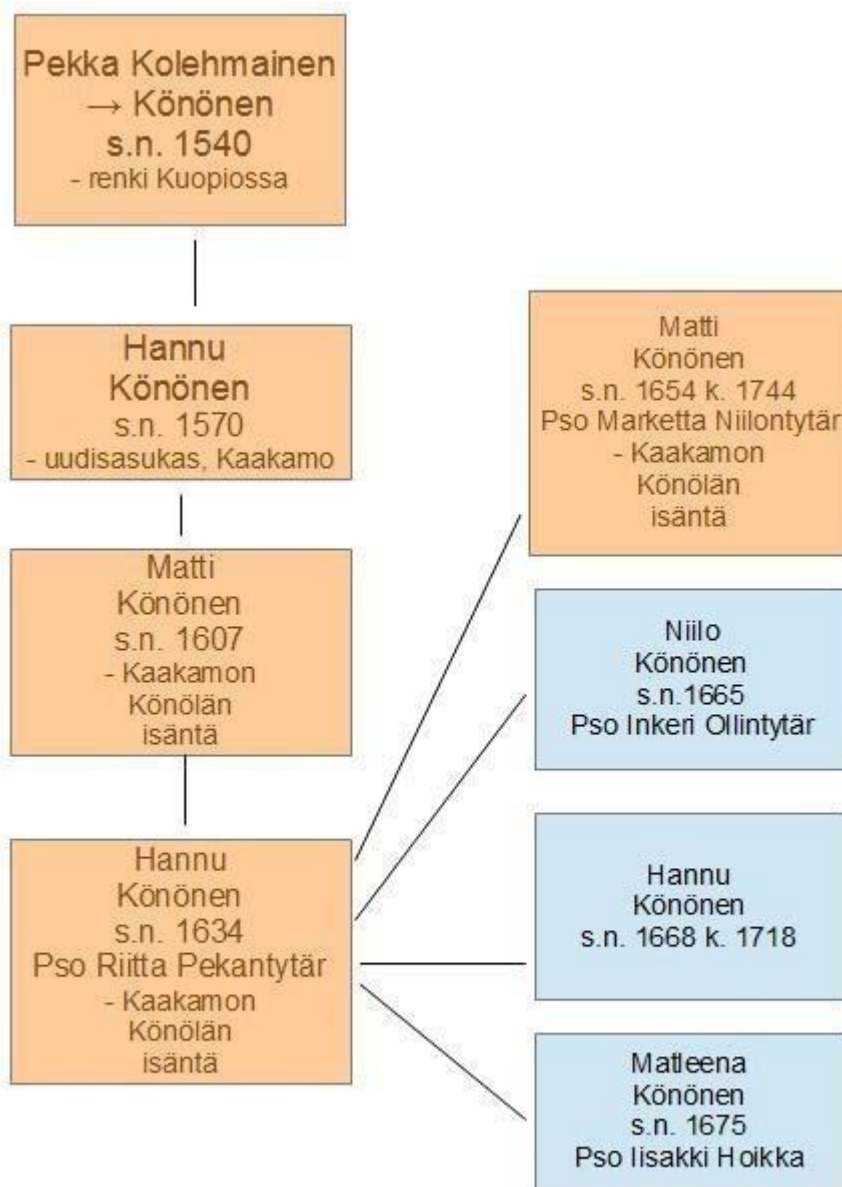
Pekka Kolehmainen
→ Könönen
s.n. 1540
- renki Kuopiossa

Hannu
Könönen
s.n. 1570
- uudisasukas, Kaakamo

Matti
Könönen
s.n. 1607
- Kaakamon
Könölän
isäntä

Hannu
Könönen
s.n. 1634
Pso Riitta Pekantytär
- Kaakamon
Könölän
isäntä

Matti
Könönen
s.n. 1654 k. 1744
Pso Marketta Niilontytär
- Kaakamon
Könölän
isäntä

Niilo
Könönen
s.n.1665
Pso Inkeri Ollintytär

Hannu
Könönen
s.n. 1668 k. 1718

Matleena
Könönen
s.n. 1675
Pso Iisakki Hoikka